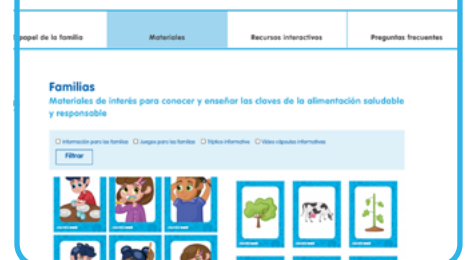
papel de la familia | Materiales | Recursos interactivos | Preguntas frecuentes

Familias
Materiales de interés para conocer y enseñar las claves de la alimentación saludable y responsable

Información para las familias  Juegos para las familias  Tríptico informativo  Vídeo cápsulas informativas
Filtrar